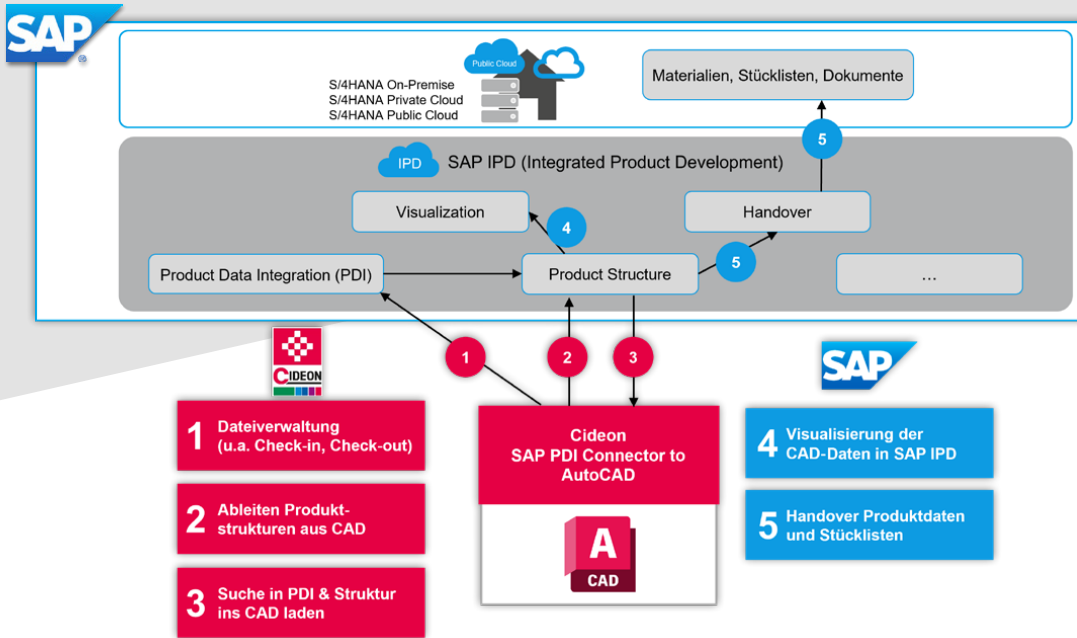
SAP

Public Cloud

S/4HANA On-Premise
S/4HANA Private Cloud
S/4HANA Public Cloud

Materialien, Stücklisten, Dokumente

5

IPD SAP IPD (Integrated Product Development)

Visualization

Handover

4

5

Product Data Integration (PDI)

Product Structure

...

1

2

3

CIDEON

SAP

1 Dateiverwaltung (u.a. Check-in, Check-out)

2 Ableiten Produktstrukturen aus CAD

3 Suche in PDI & Struktur ins CAD laden

Cideon SAP PDI Connector to AutoCAD

A CAD

4 Visualisierung der CAD-Daten in SAP IPD

5 Handover Produktdaten und Stücklisten